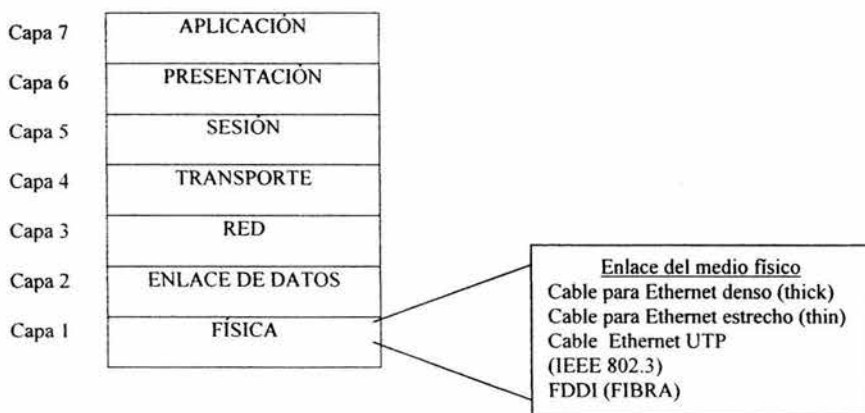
Capa 7 APLICACIÓN
Capa 6 PRESENTACIÓN
Capa 5 SESIÓN
Capa 4 TRANSPORTE
Capa 3 RED
Capa 2 ENLACE DE DATOS
Capa 1 FÍSICA

Enlace del medio físico
Cable para Ethernet denso (thick)
Cable para Ethernet estrecho (thin)
Cable Ethernet UTP
(IEEE 802.3)
FDDI (FIBRA)